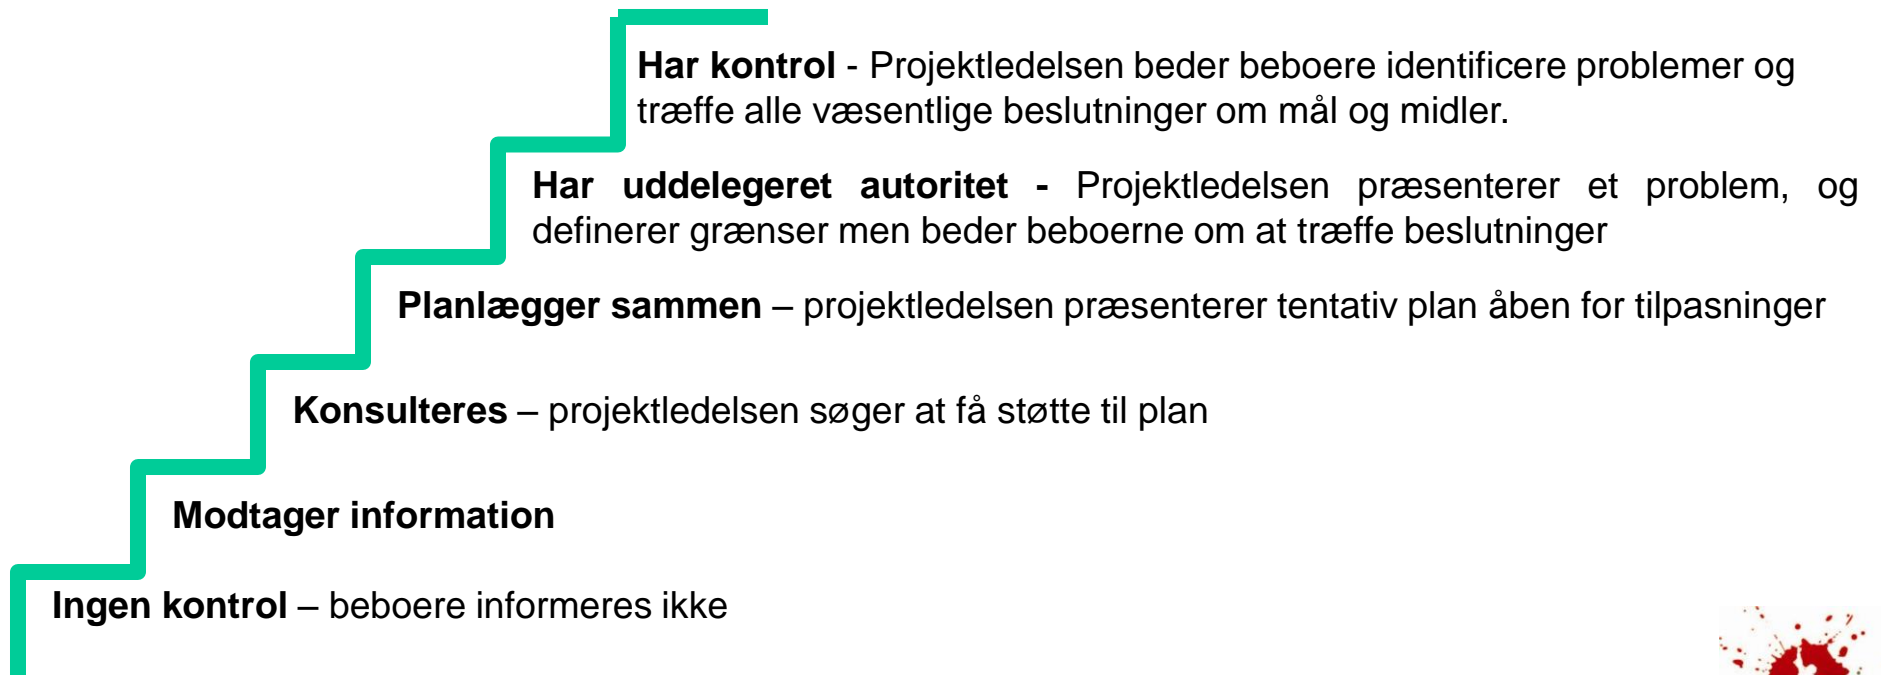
**Har kontrol** - Projektledelsen beder beboere identificere problemer og træffe alle væsentlige beslutninger om mål og midler.

**Har uddelegeret autoritet -** Projektledelsen præsenterer et problem, og definerer grænser men beder beboerne om at træffe beslutninger

**Planlægger sammen** – projektledelsen præsenterer tentativ plan åben for tilpasninger

**Konsulteres** – projektledelsen søger at få støtte til plan

**Modtager information**

**Ingen kontrol** – beboere informeres ikke